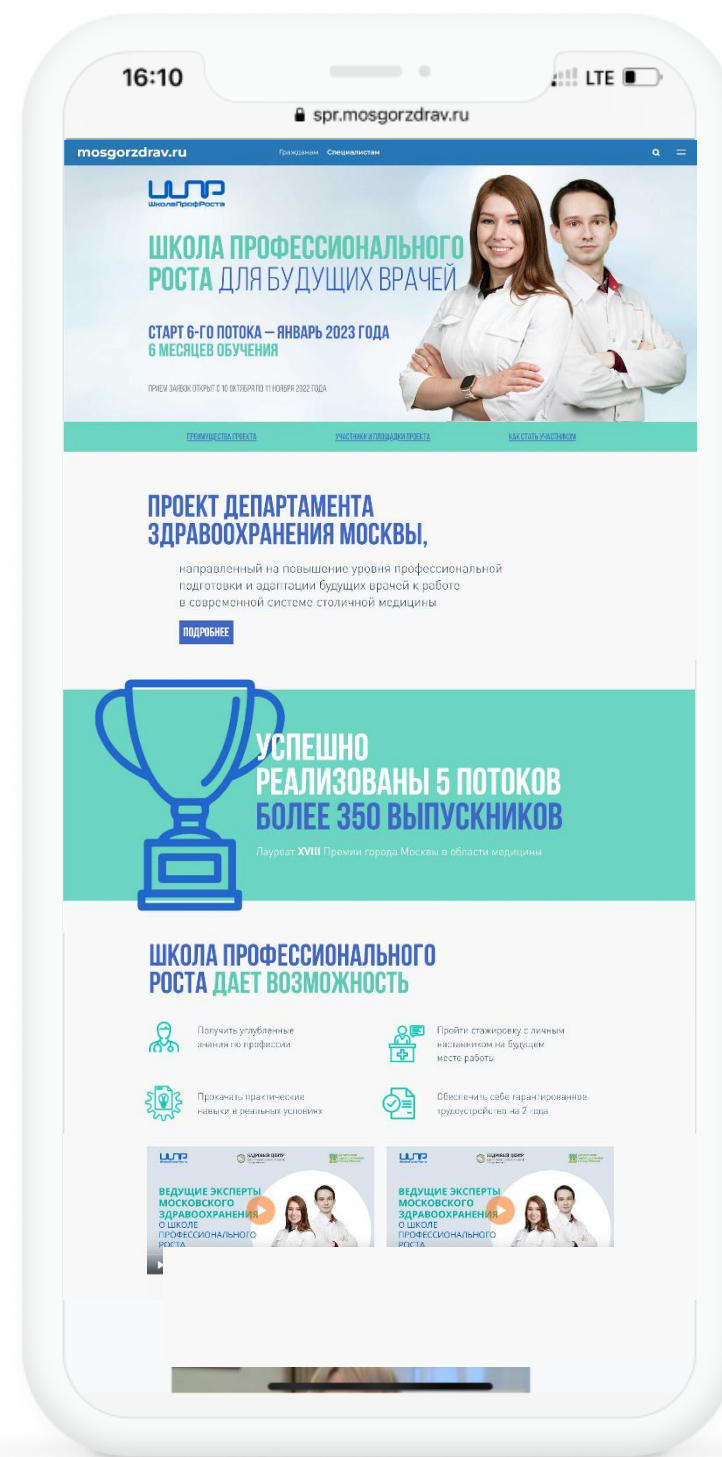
16:10

LTE

spr.mosgorzdrav.ru

mosgorzdrav.ru Гражданам Специалистам

ШПР
ШколаПрофРоста

ШКОЛА ПРОФЕССИОНАЛЬНОГО РОСТА ДЛЯ БУДУЩИХ ВРАЧЕЙ

СТАРТ 6-ГО ПОТОКА – ЯНВАРЬ 2023 ГОДА
6 МЕСЯЦЕВ ОБУЧЕНИЯ

ПРИЕМ ЗАЯВОК ОТКРЫТ С 10 ОКТЯБРЯ ПО 11 НОЯБРЯ 2022 ГОДА

ПРЕИМУЩЕСТВА ПРОЕКТА УЧАСТНИКИ И ПЛОЩАДКИ ПРОЕКТА КАК СТАТЬ УЧАСТНИКОМ

ПРОЕКТ ДЕПАРТАМЕНТА ЗДРАВООХРАНЕНИЯ МОСКВЫ,

направленный на повышение уровня профессиональной подготовки и адаптации будущих врачей к работе в современной системе столичной медицины

ПОДРОБНЕЕ

УСПЕШНО РЕАЛИЗОВАНЫ 5 ПОТОКОВ
БОЛЕЕ 350 ВЫПУСКНИКОВ

Лауреат XVIII Премии города Москвы в области медицины

ШКОЛА ПРОФЕССИОНАЛЬНОГО РОСТА ДАЕТ ВОЗМОЖНОСТЬ

Получить углубленные знания по профессии

Пройти стажировку с личным наставником на будущем месте работы

Прокачать практические навыки в реальных условиях

Обеспечить себе гарантированное трудоустройство на 2 года

ШПР
ВЕДУЩИЕ ЭКСПЕРТЫ МОСКОВСКОГО ЗДРАВООХРАНЕНИЯ О ШКОЛЕ ПРОФЕССИОНАЛЬНОГО РОСТА

ШПР
ВЕДУЩИЕ ЭКСПЕРТЫ МОСКОВСКОГО ЗДРАВООХРАНЕНИЯ О ШКОЛЕ ПРОФЕССИОНАЛЬНОГО РОСТА